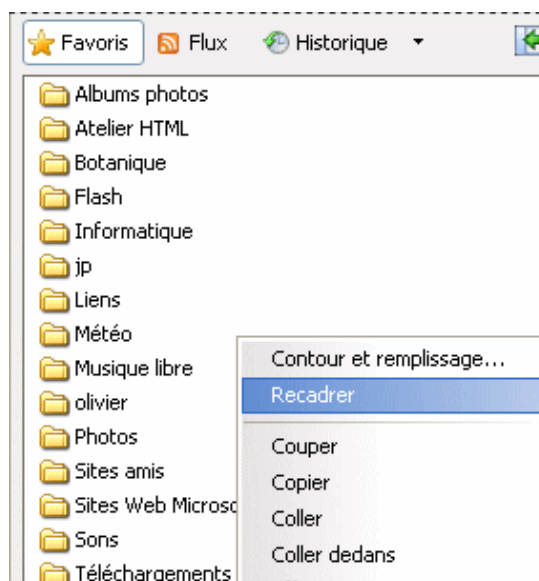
Favoris
Flux
Historique

Albums photos
Atelier HTML
Botanique
Flash
Informatique
jp
Liens
Météo
Musique libre
olivier
Photos
Sites amis
Sites Web Microso
Sons
Téléchargements

Contour et remplissage...
Recadrer
Couper
Copier
Coller
Coller dedans